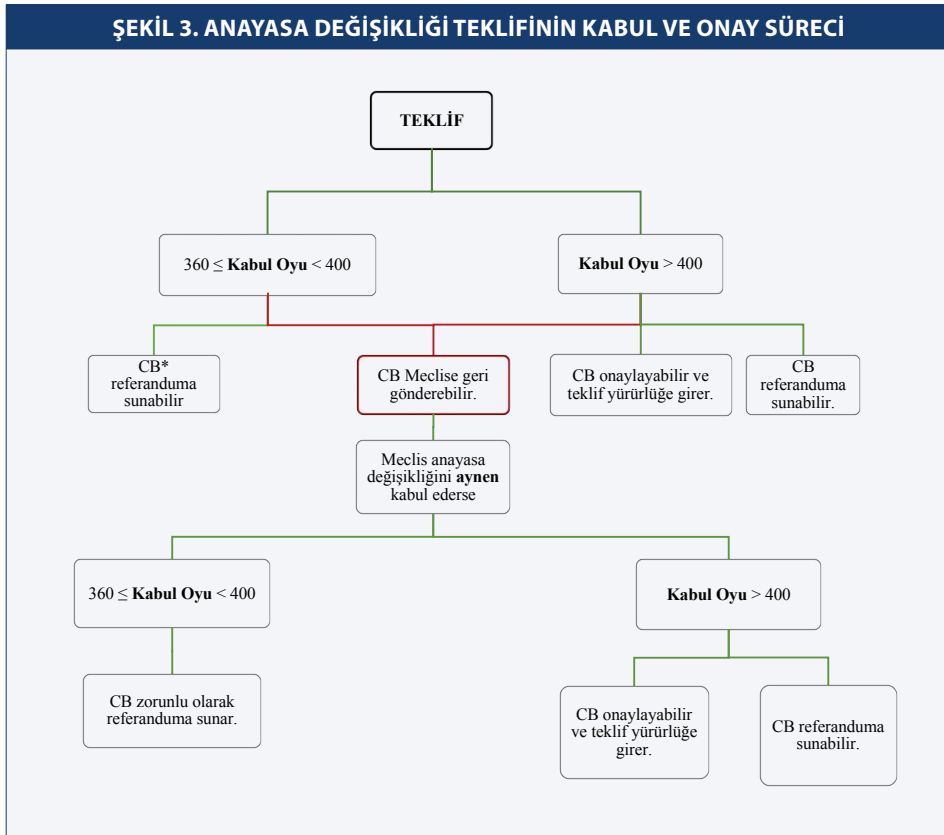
ŞEKİL 3. ANAYASA DEĞİŞİKLİĞİ TEKLİFİNİN KABUL VE ONAY SÜRECİ

TEKLİF

$360 \leq$ **Kabul Oyu** $< 400$

**Kabul Oyu** $> 400$

CB* referanduma sunabilir

CB Meclise geri gönderebilir.

CB onaylayabilir ve teklif yürürlüğe girer.

CB referanduma sunabilir.

Meclis anayasa değişikliğini **aynen** kabul ederse

$360 \leq$ **Kabul Oyu** $< 400$

**Kabul Oyu** $> 400$

CB zorunlu olarak referanduma sunar.

CB onaylayabilir ve teklif yürürlüğe girer.

CB referanduma sunabilir.